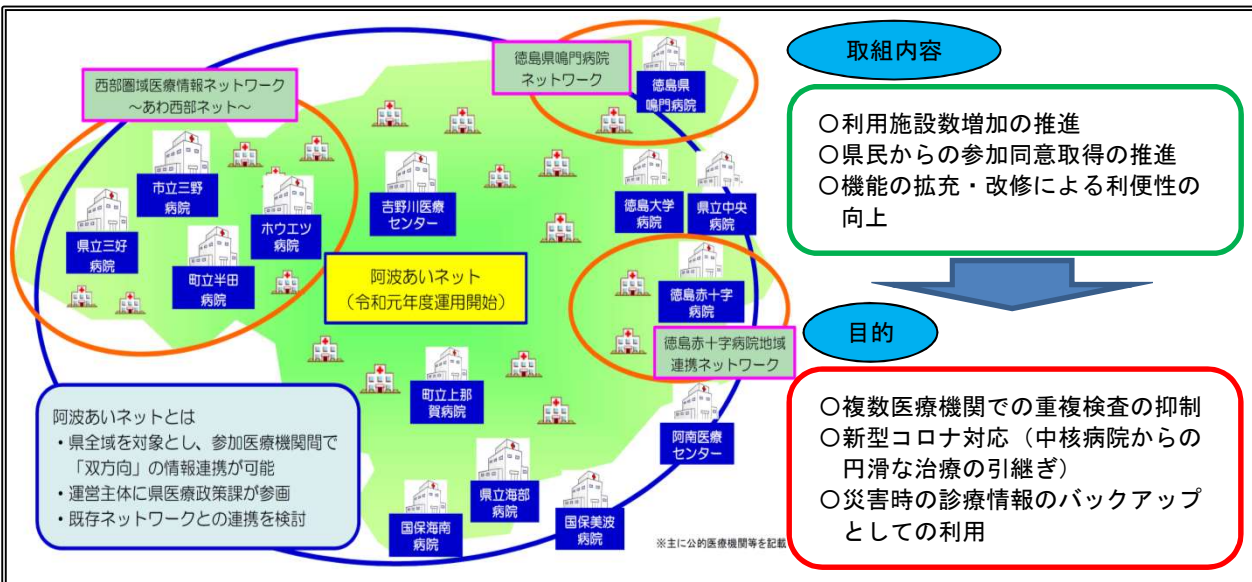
西部圏域医療情報ネットワーク
～あわ西部ネット～

徳島県鳴門病院
ネットワーク

徳島県
鳴門病院

市立三野
病院

ホウエツ
病院

県立三好
病院

町立半田
病院

吉野川医療
センター

徳島大学
病院

県立中央
病院

阿波あいネット
（令和元年度運用開始）

徳島赤十字
病院

徳島赤十字病院地域
連携ネットワーク

町立上那
賀病院

阿南医療
センター

県立海部
病院

国保海南
病院

国保美波
病院

阿波あいネットとは
・県全域を対象とし、参加医療機関間で「双方向」の情報連携が可能
・運営主体に県医療政策課が参画
・既存ネットワークとの連携を検討

※主に公的医療機関等を記載

取組内容

○利用施設数増加の推進
○県民からの参加同意取得の推進
○機能の拡充・改修による利便性の向上

目的

○複数医療機関での重複検査の抑制
○新型コロナ対応（中核病院からの円滑な治療の引継ぎ）
○災害時の診療情報のバックアップとしての利用